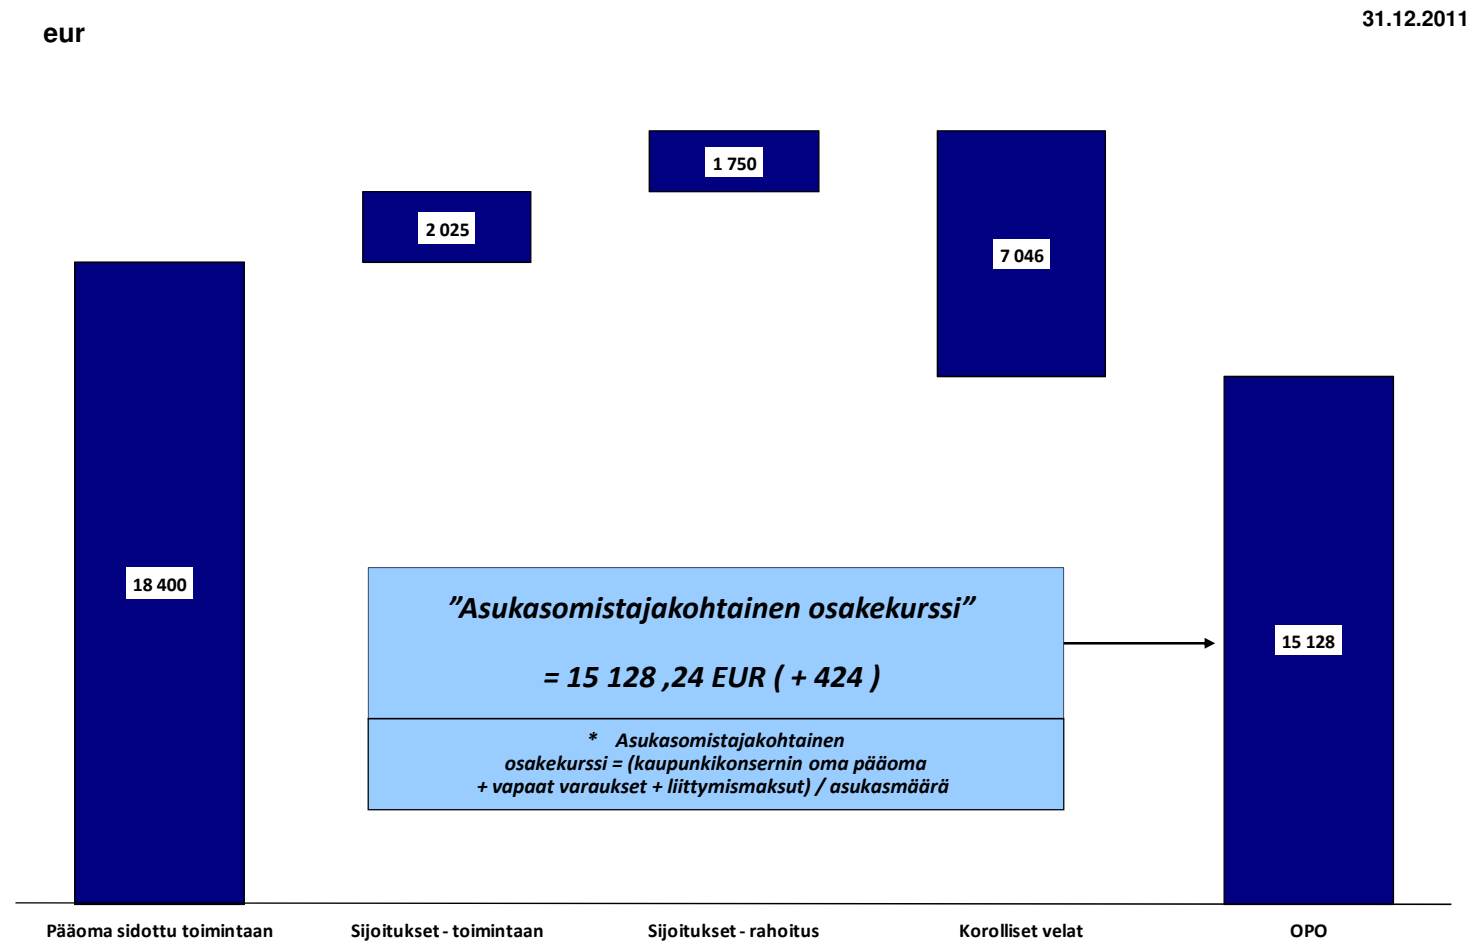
eur

31.12.2011

2 025

1 750

7 046

18 400

”Asukasomistajakohtainen osakekurssi”

= 15 128 ,24 EUR ( + 424 )

* Asukasomistajakohtainen osakekurssi = (kaupunkikonsernin oma pääoma + vapaat varaukset + liittymismaksut) / asukasmäärä

15 128

Pääoma sidottu toimintaan

Sijoitukset - toimintaan

Sijoitukset - rahoitus

Korolliset velat

OPO